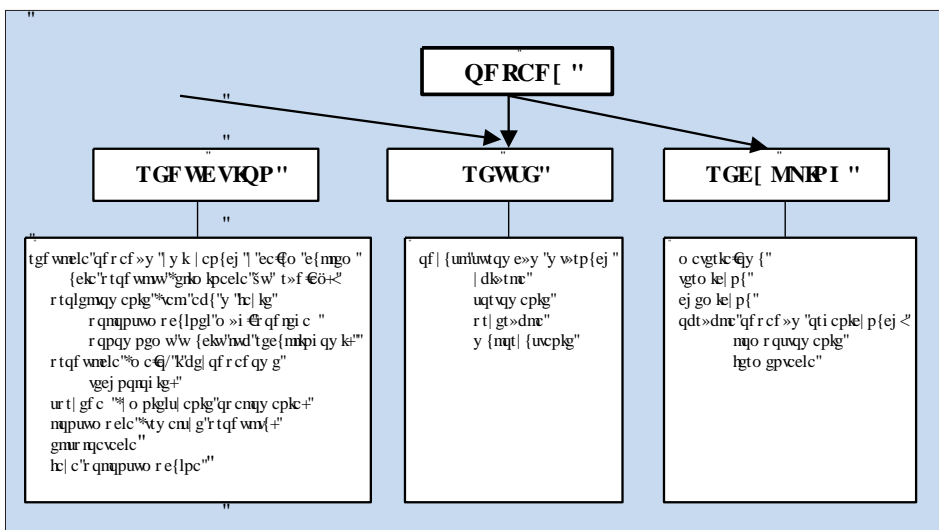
"

QFRCF[ "

"

"

TGFWEVKQP"

TGWUG"

TGE[ MNKPI "

"

tgfwmelc"qfrcf»y "| y k | cp{ej "| "ec€o "e{mngo "
{ekc"r tqfwmw"*gnko kpcelc"šw" t»f €ö+<"
r tqlgmqy cpkg"*\cm"cd{"y "hc| kg"
r qmqpuwo e{lpgl"o »i €"qf rgic "
r qpqy pgo w"w {ekw'hwd"tge{mnkpi qy k+"
r tqfwmelc"*o c€q/"k'dg| qfrcf qy g"
vgej pqmqi kg+"
urt| gfc "*| o pkglu| cpkg"qr cmqy cpkc+"
mqpuwo relc"*\ty cnu| g"r tqfwm{+"
gmr qcvcelc"
hc| c"r qmqpuwo re{lpc"

qf| {um'uwtqy e»y "y »tp{ej "
| dk»tmc"
uqtvqy cpkg"
rt| gt»dmc"
y {mqt| {uvcpkg"

o cvgtk c€qy {"
vgto ke| p{"
ej go ke| p{"
qdt»dmc"qfrcf »y "qti cpke| p{ej <"
mqo r quvqy cpkg"
hgto gpvcelc"

"